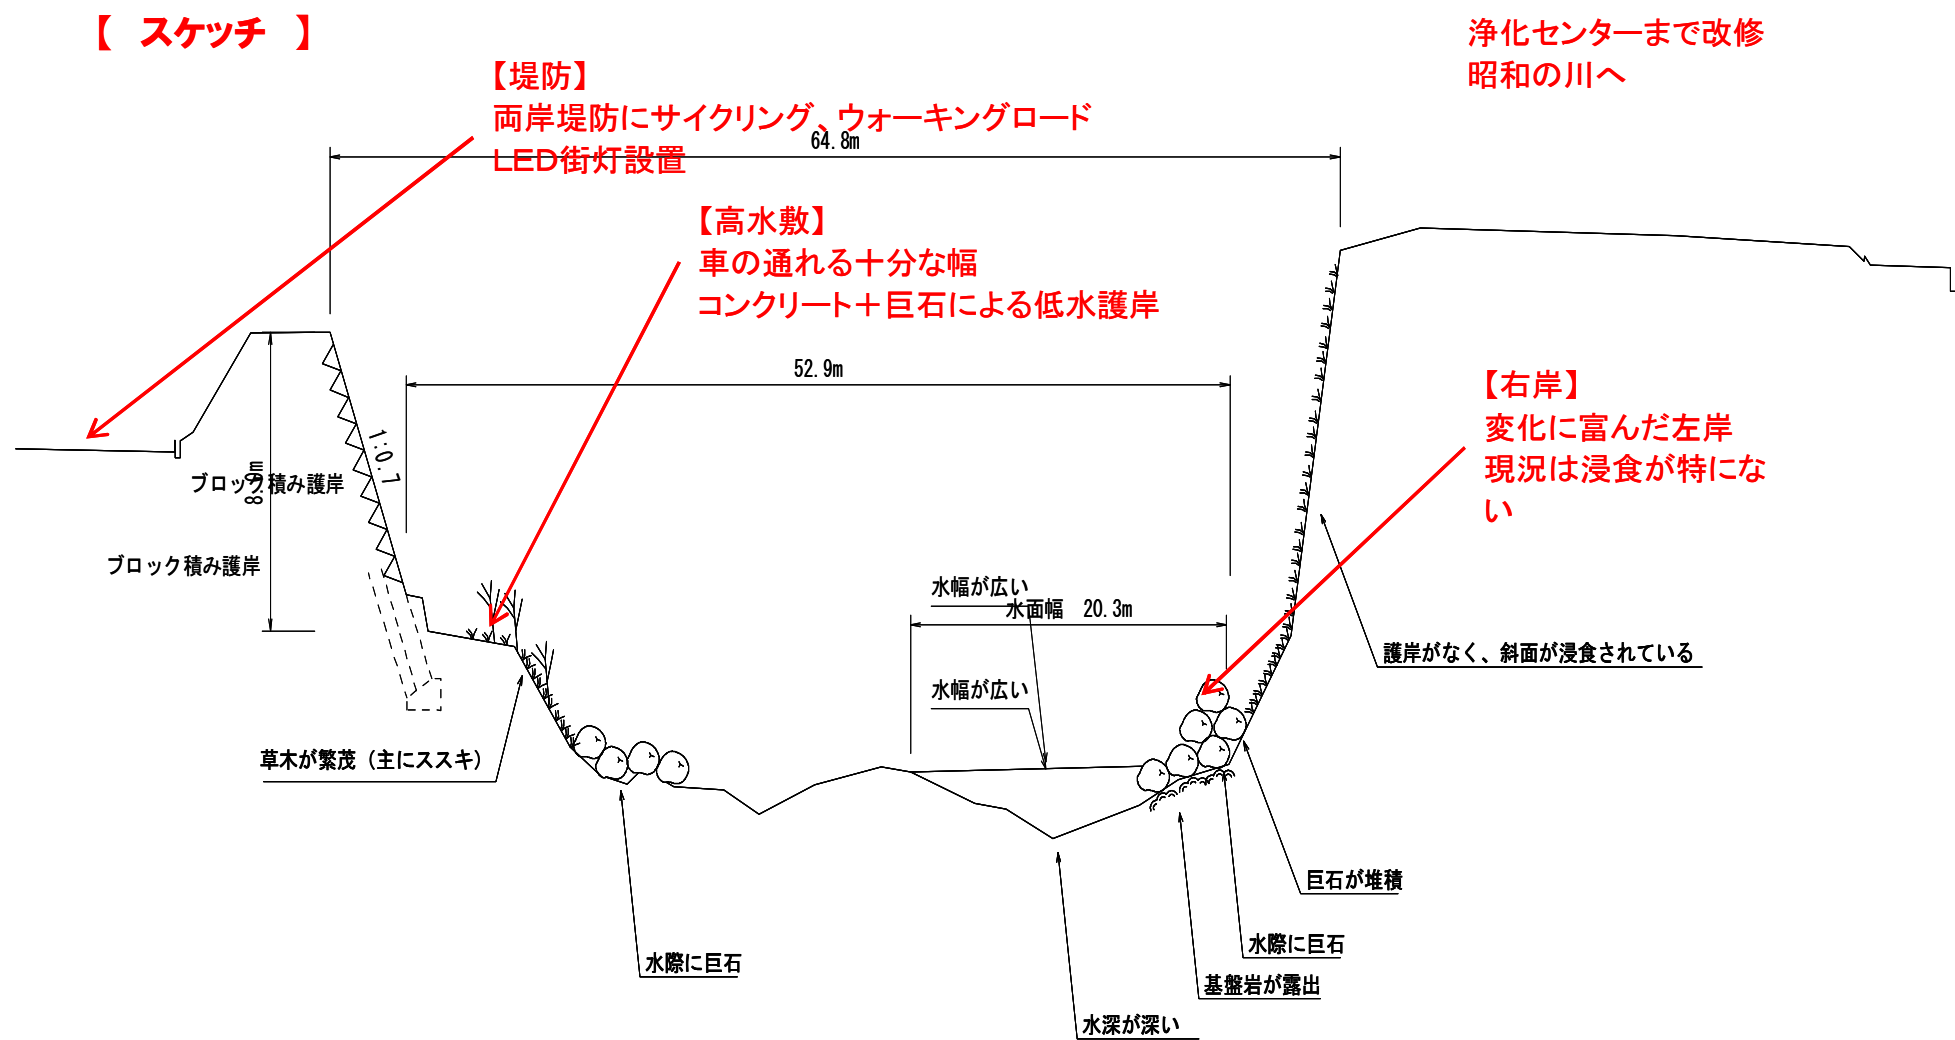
【 スケッチ 】

浄化センターまで改修
昭和の川へ

【堤防】
両岸堤防にサイクリング、ウォーキングロード
LED街灯設置

64.8m

【高水敷】
車の通れる十分な幅
コンクリート＋巨石による低水護岸

52.9m

1:0.7

8.5m

ブロック積み護岸

ブロック積み護岸

【右岸】
変化に富んだ左岸
現況は浸食が特にない

水幅が広い
水面幅 20.3m

水幅が広い

護岸がなく、斜面が浸食されている

草木が繁茂（主にススキ）

巨石が堆積

水際に巨石

水際に巨石

基盤岩が露出

水深が深い